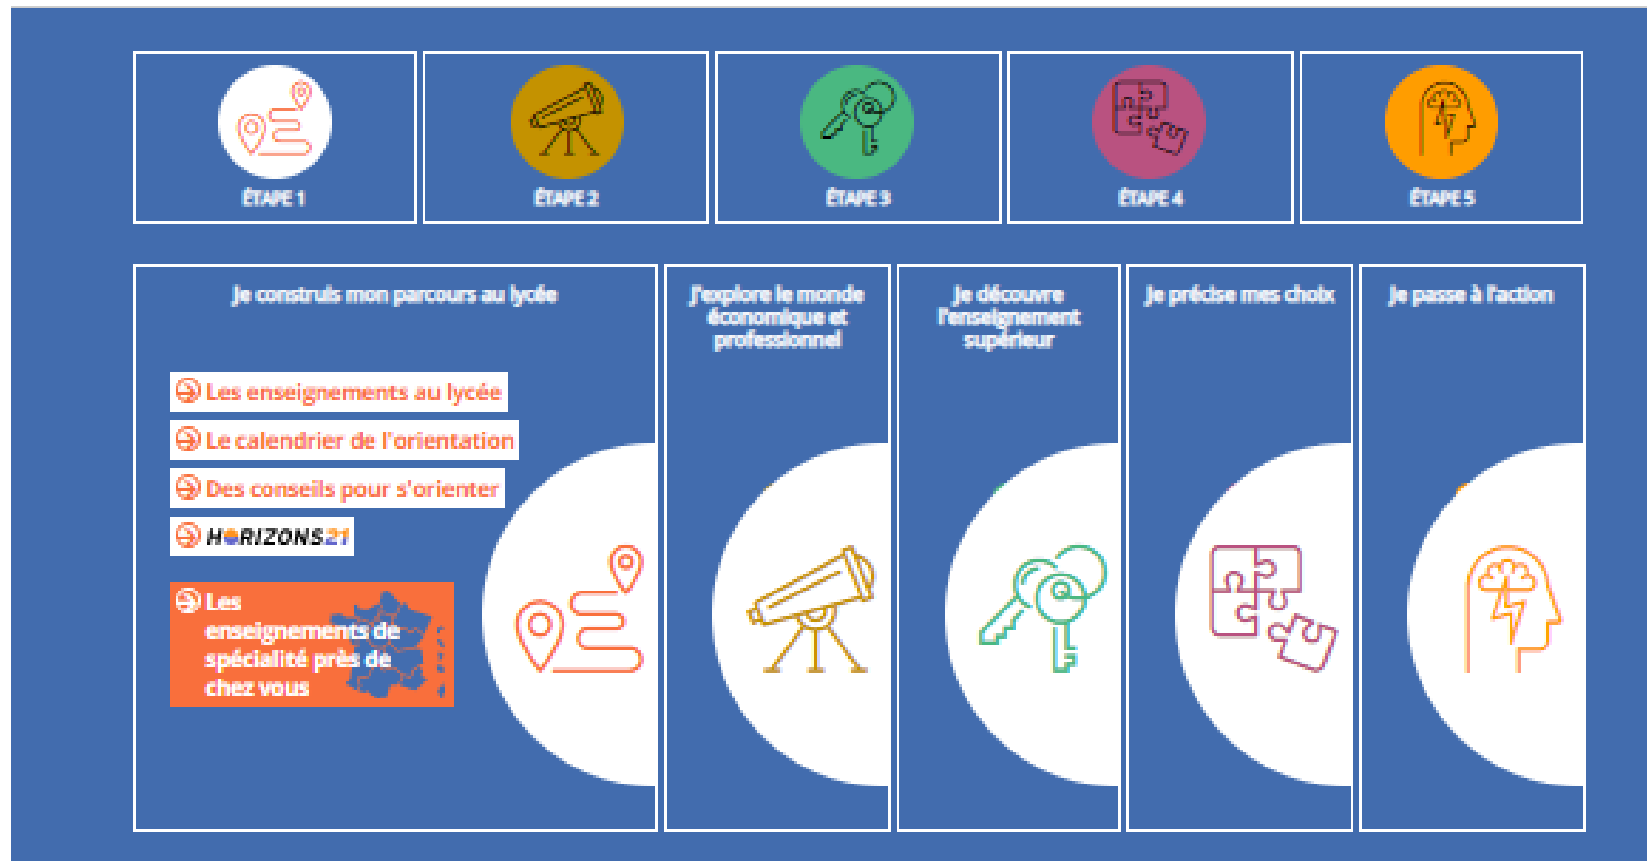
ÉTAPE 1

ÉTAPE 2

ÉTAPE 3

ÉTAPE 4

ÉTAPE 5

Je construis mon parcours au lycée

Les enseignements au lycée

Le calendrier de l'orientation

Des conseils pour s'orienter

HORIZONS21

Les enseignements de spécialité près de chez vous

J'explore le monde économique et professionnel

Je découvre l'enseignement supérieur

Je précise mes choix

Je passe à l'action